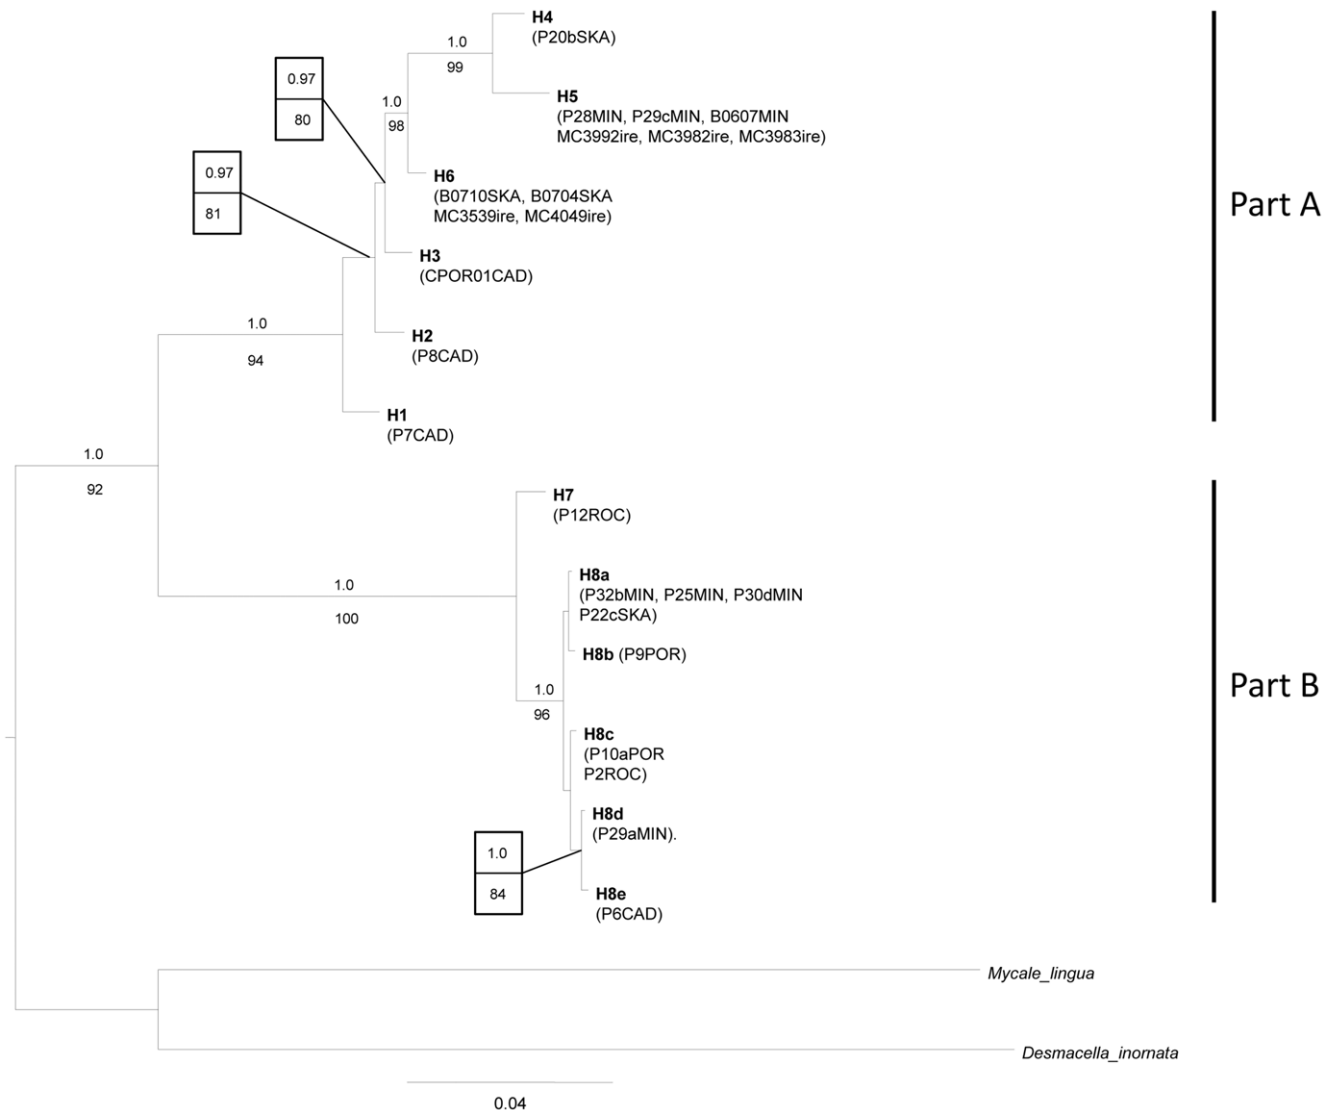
1.0
99
H4
(P20bSKA)

0.97
80

1.0
98

H5
(P28MIN, P29cMIN, B0607MIN MC3992ire, MC3982ire, MC3983ire)

0.97
81

H6
(B0710SKA, B0704SKA MC3539ire, MC4049ire)

Part A

H3
(CPOR01CAD)

1.0
94

H2
(P8CAD)

H1
(P7CAD)

1.0
92

H7
(P12ROC)

1.0
100

H8a
(P32bMIN, P25MIN, P30dMIN P22cSKA)

H8b (P9POR)

Part B

1.0
96

H8c
(P10aPOR P2ROC)

H8d
(P29aMIN).

1.0
84

H8e
(P6CAD)

Mycale_lingua

Desmacella_inornata

0.04